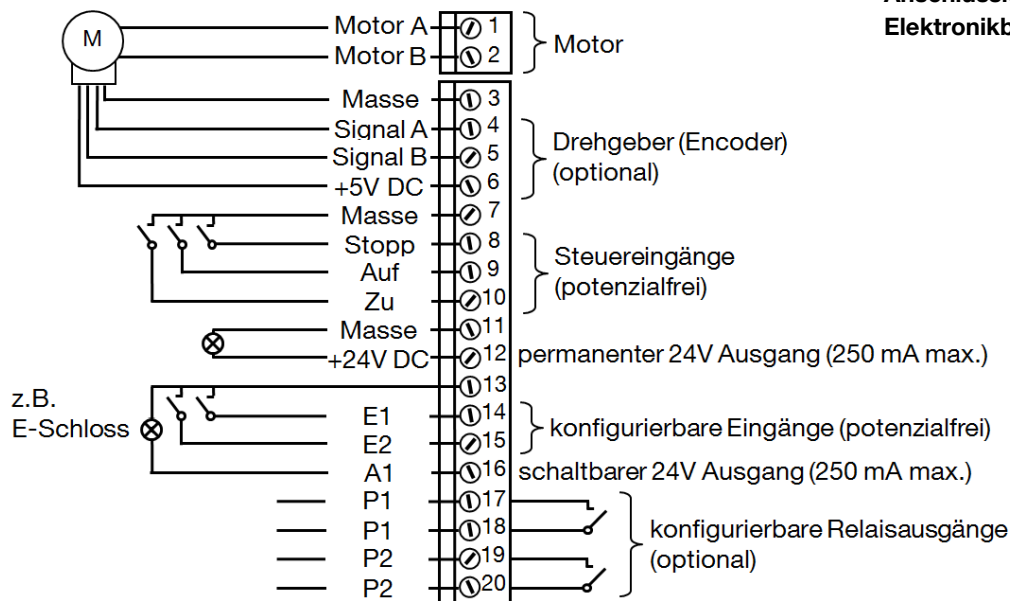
Anschluss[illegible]
Elektronikb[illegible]

M

Motor A 1
Motor B 2
Motor

Masse 3
Signal A 4
Signal B 5
+5V DC 6
Drehgeber (Encoder) (optional)

Masse 7
Stopp 8
Auf 9
Zu 10
Steuereingänge (potenzialfrei)

Masse 11
+24V DC 12 permanenter 24V Ausgang (250 mA max.)

13
z.B. E-Schloss
E1 14
E2 15
konfigurierbare Eingänge (potenzialfrei)
A1 16 schaltbarer 24V Ausgang (250 mA max.)

P1 17
P1 18
P2 19
P2 20
konfigurierbare Relaisausgänge (optional)